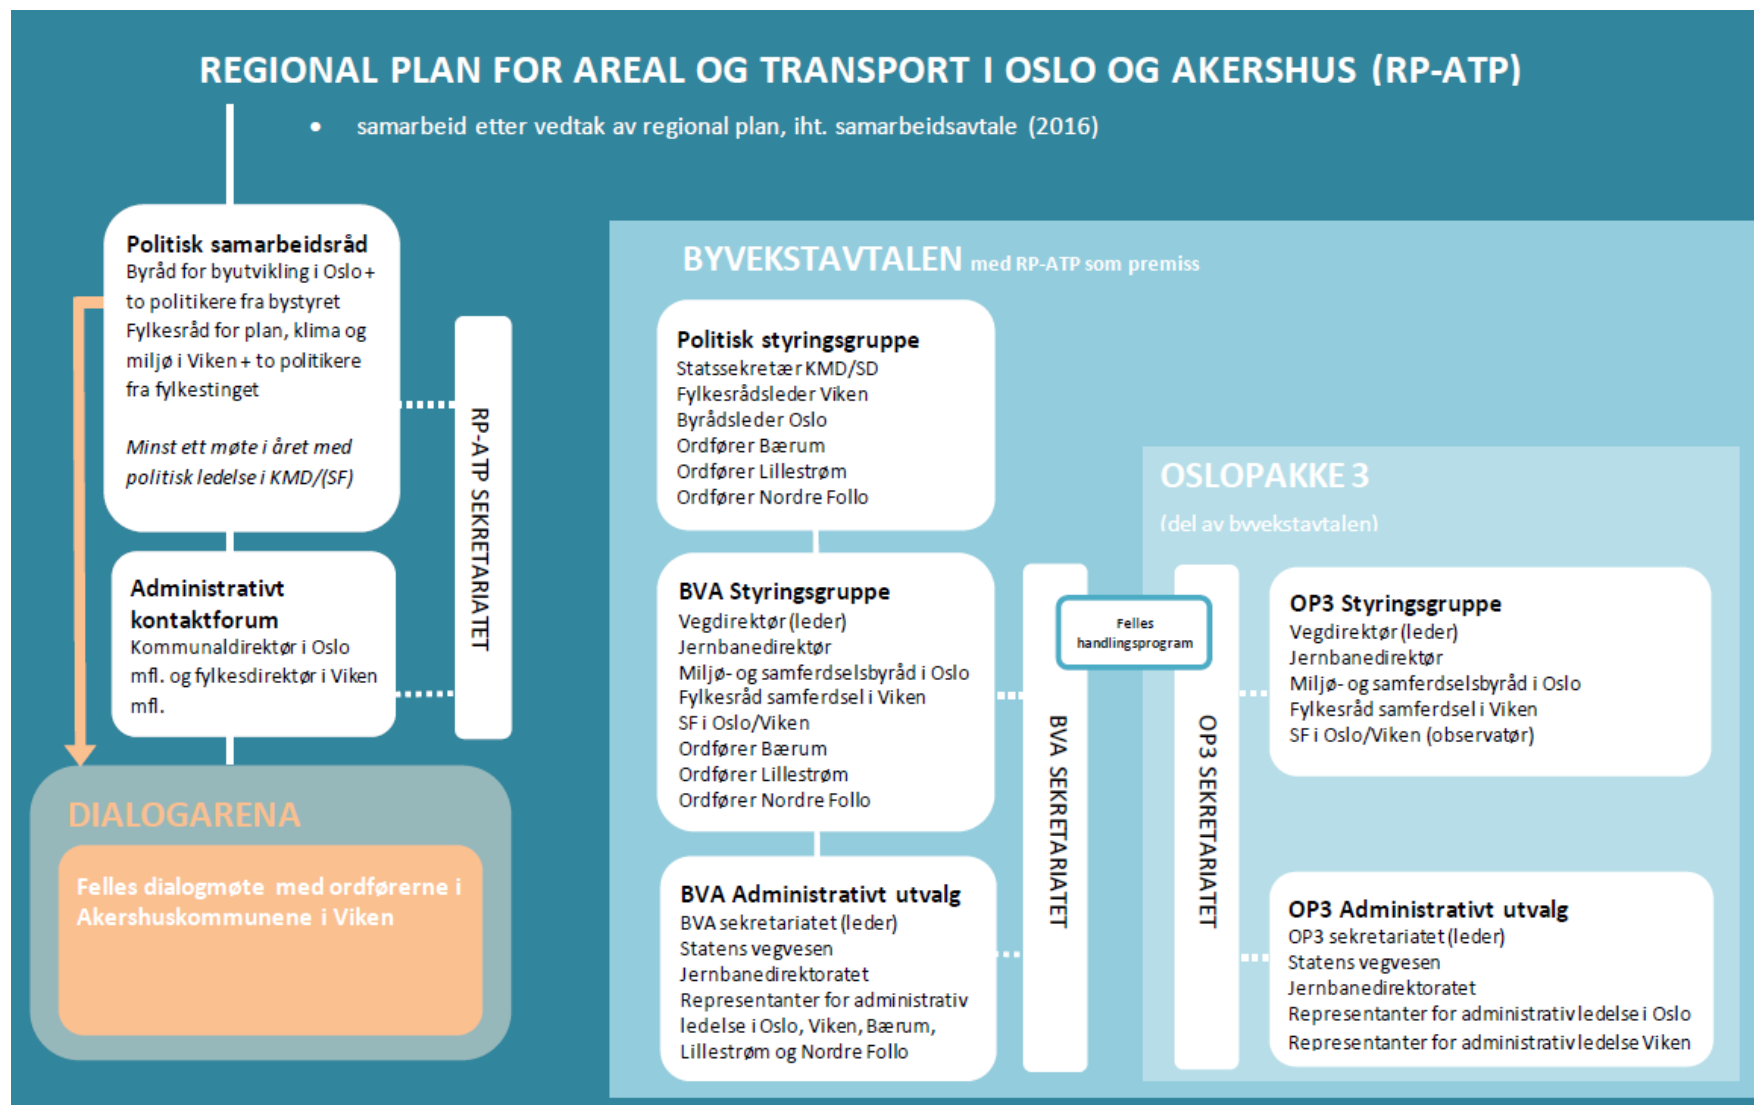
REGIONAL PLAN FOR AREAL OG TRANSPORT I OSLO OG AKERSHUS (RP-ATP)

• samarbeid etter vedtak av regional plan, iht. samarbeidsavtale (2016)

Politisk samarbeidsråd
Byråd for byutvikling i Oslo + to politikere fra bystyret
Fylkesråd for plan, klima og miljø i Viken + to politikere fra fylkestinget

Minst ett møte i året med politisk ledelse i KMD/(SF)

Administrativt kontaktforum
Kommunaldirektør i Oslo mfl. og fylkesdirektør i Viken mfl.

RP-ATP SEKRETARIATET

DIALOGARENA

Felles dialogmøte med ordførerne i Akershuskommunene i Viken

BYVEKSTAVTALEN med RP-ATP som premiss

Politisk styringsgruppe
Statssekretær KMD/SD
Fylkesrådsleder Viken
Byrådsleder Oslo
Ordfører Bærum
Ordfører Lillestrøm
Ordfører Nordre Follo

BVA Styringsgruppe
Vegdirektør (leder)
Jernbanedirektør
Miljø- og samferdselsbyråd i Oslo
Fylkesråd samferdsel i Viken
SF i Oslo/Viken
Ordfører Bærum
Ordfører Lillestrøm
Ordfører Nordre Follo

BVA Administrativt utvalg
BVA sekretariatet (leder)
Statens vegvesen
Jernbanedirektoratet
Representanter for administrativ ledelse i Oslo, Viken, Bærum, Lillestrøm og Nordre Follo

BVA SEKRETARIATET

Felles handlingsprogram

OSLOPAKKE 3
(del av byvekstavtalen)

OP3 SEKRETARIATET

OP3 Styringsgruppe
Vegdirektør (leder)
Jernbanedirektør
Miljø- og samferdselsbyråd i Oslo
Fylkesråd samferdsel i Viken
SF i Oslo/Viken (observatør)

OP3 Administrativt utvalg
OP3 sekretariatet (leder)
Statens vegvesen
Jernbanedirektoratet
Representanter for administrativ ledelse i Oslo
Representanter for administrativ ledelse Viken